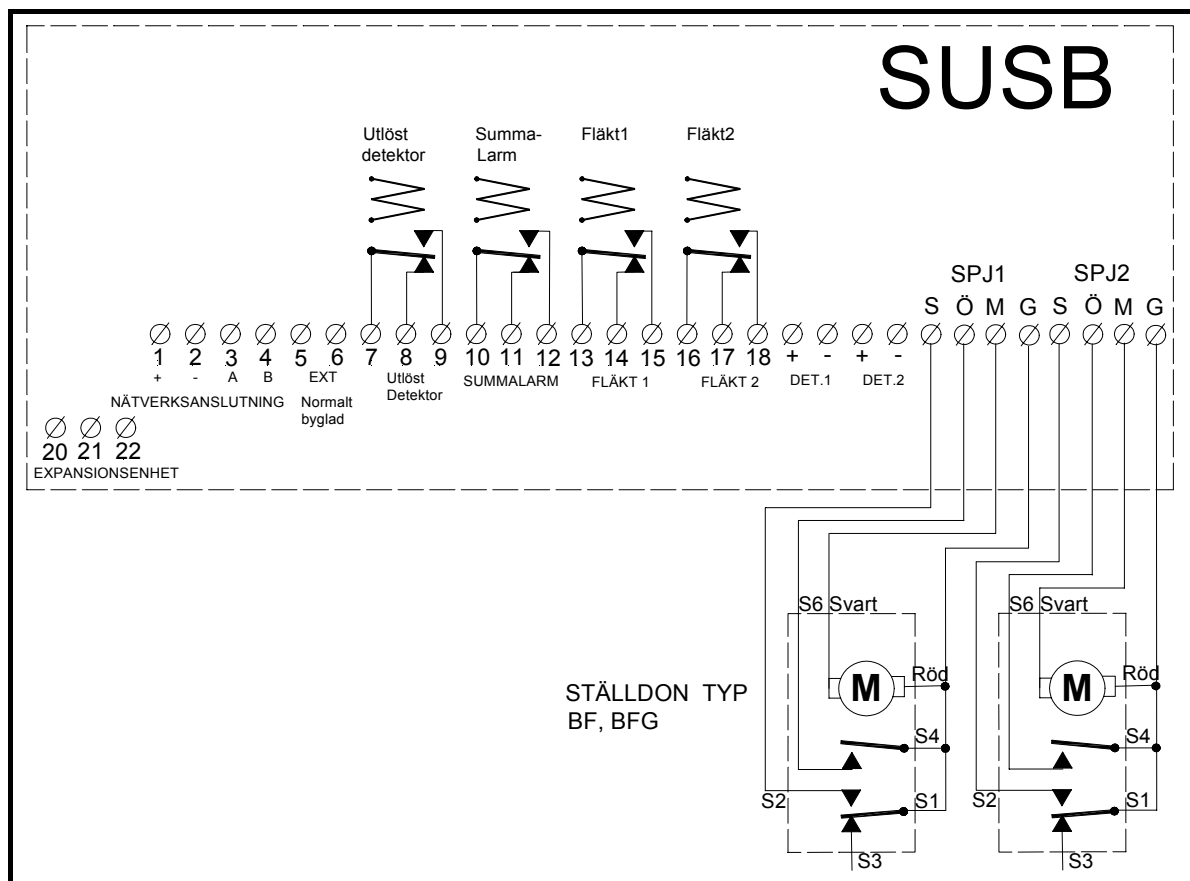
SUSB

Utlöst detektor

Summa-Larm

Fläkt1

Fläkt2

SPJ1

SPJ2

S Ö M G S Ö M G

1 2 3 4 5 6 7 8 9 10 11 12 13 14 15 16 17 18 + - + -

+ - A B EXT

NÄTVERKSANSLUTNING

Normalt byglad

Utlöst Detektor

SUMMALARM

FLÄKT 1

FLÄKT 2

DET.1

DET.2

20 21 22

EXPANSIONSENHET

S6 Svart

S6 Svart

M

M

Röd

Röd

STÄLLDON TYP BF, BFG

S4

S4

S2

S1

S2

S1

S3

S3